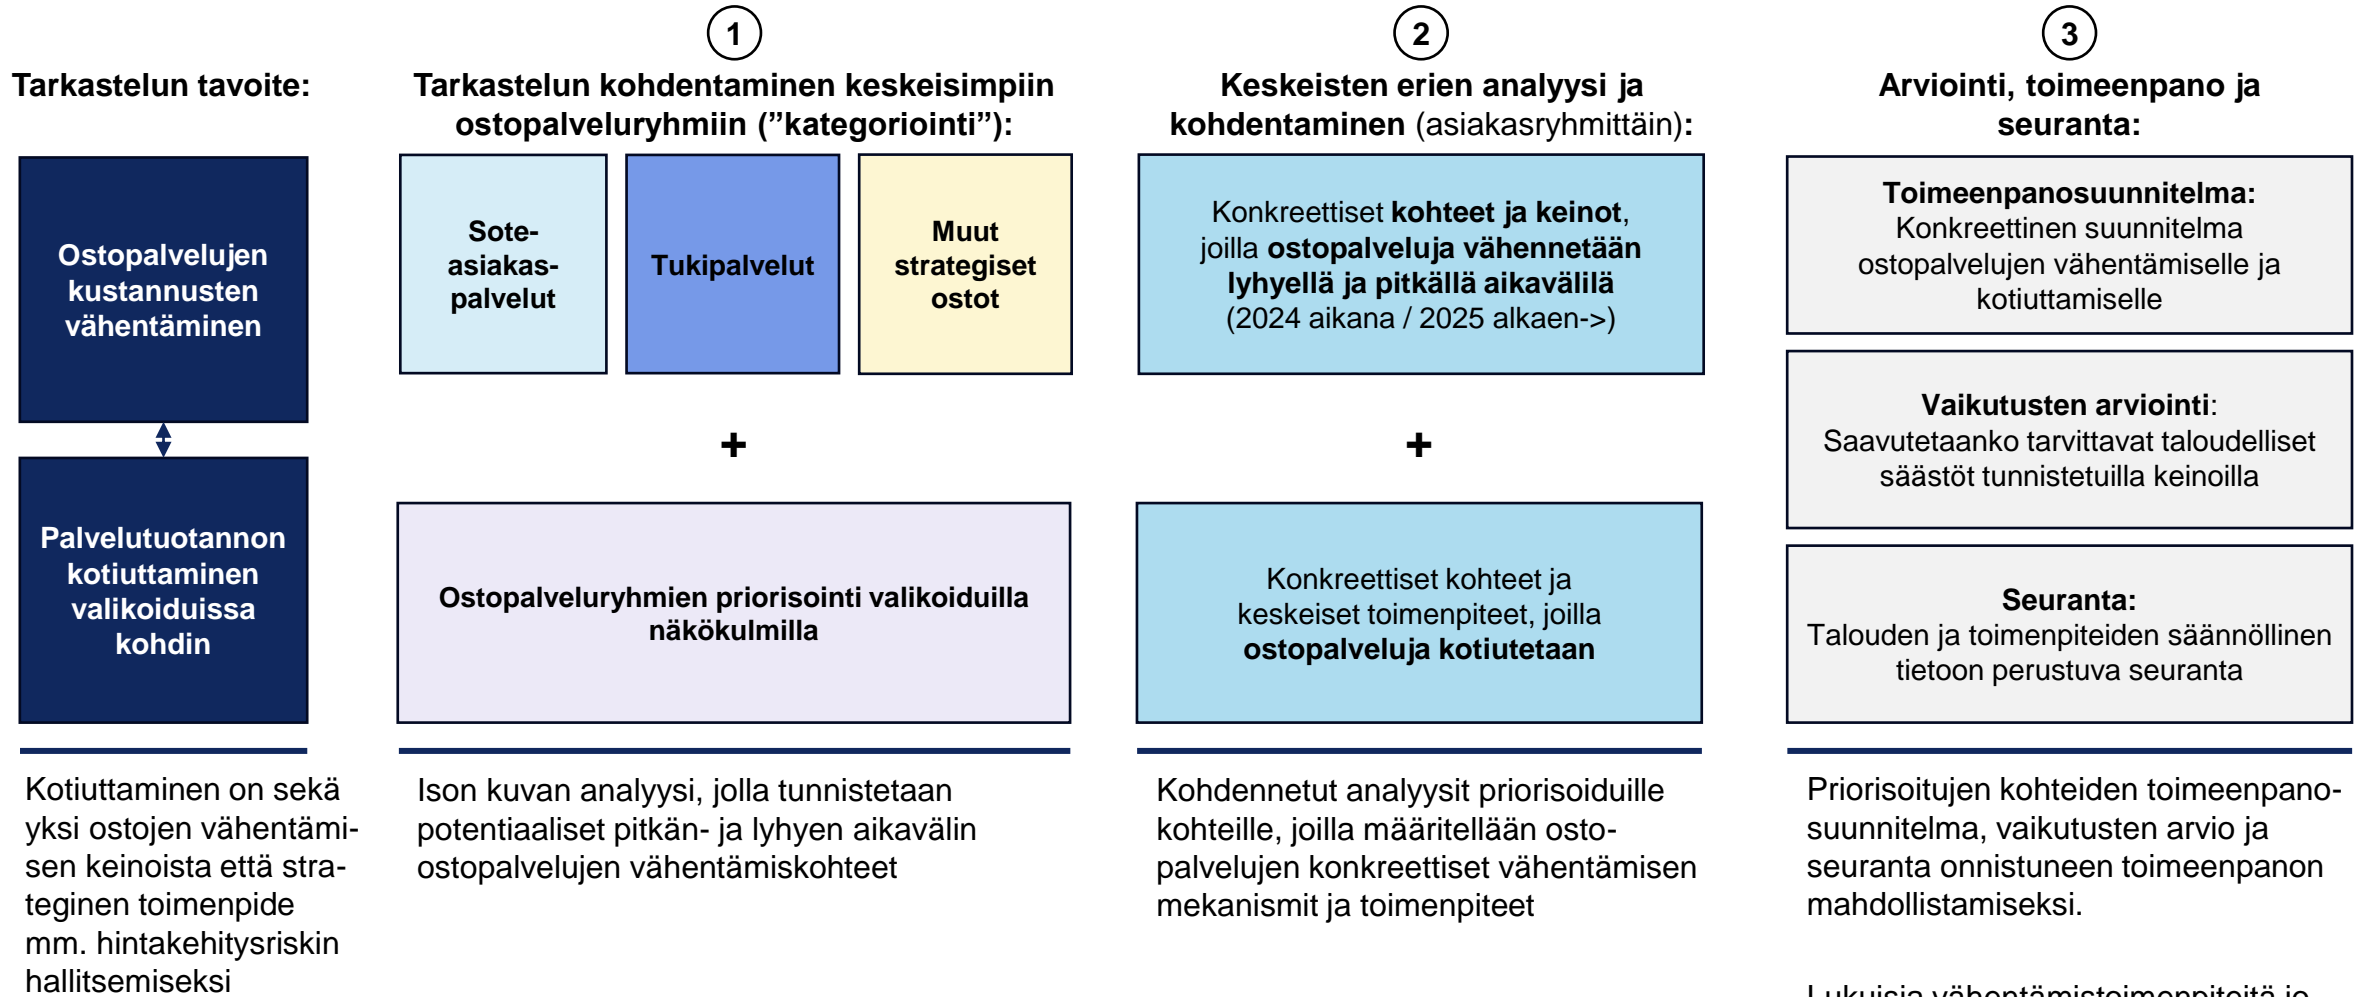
Tarkastelun tavoite:

Ostopalvelujen kustannusten vähentäminen

Palvelutuotannon kotiuttaminen valikoiduissa kohdin

Kotiuttaminen on sekä yksi ostojen vähentämisen keinoista että strateginen toimenpide mm. hintakehitysriskin hallitsemiseksi

1

Tarkastelun kohdentaminen keskeisimpiin ostopalveluryhmiin (”kategoriointi”):

Sote-asiakas-palvelut

Tukipalvelut

Muut strategiset ostot

+

Ostopalveluryhmien priorisointi valikoiduilla näkökulmilla

Ison kuvan analyysi, jolla tunnistetaan potentiaaliset pitkän- ja lyhyen aikavälin ostopalvelujen vähentämiskohteet

2

Keskeisten erien analyysi ja kohdentaminen (asiakasryhmittäin):

Konkreettiset kohteet ja keinot, joilla ostopalveluja vähennetään lyhyellä ja pitkällä aikavälillä (2024 aikana / 2025 alkaen->)

+

Konkreettiset kohteet ja keskeiset toimenpiteet, joilla ostopalveluja kotiutetaan

Kohdennetut analyysit priorisoiduille kohteille, joilla määritellään ostopalvelujen konkreettiset vähentämisen mekanismit ja toimenpiteet

3

Arviointi, toimeenpano ja seuranta:

Toimeenpanosuunnitelma: Konkreettinen suunnitelma ostopalvelujen vähentämiselle ja kotiuttamiselle

Vaikutusten arviointi: Saavutetaanko tarvittavat taloudelliset säästöt tunnistetuilla keinoilla

Seuranta: Talouden ja toimenpiteiden säännöllinen tietoon perustuva seuranta

Priorisoitujen kohteiden toimeenpanosuunnitelma, vaikutusten arvio ja seuranta onnistuneen toimeenpanon mahdollistamiseksi.

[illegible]